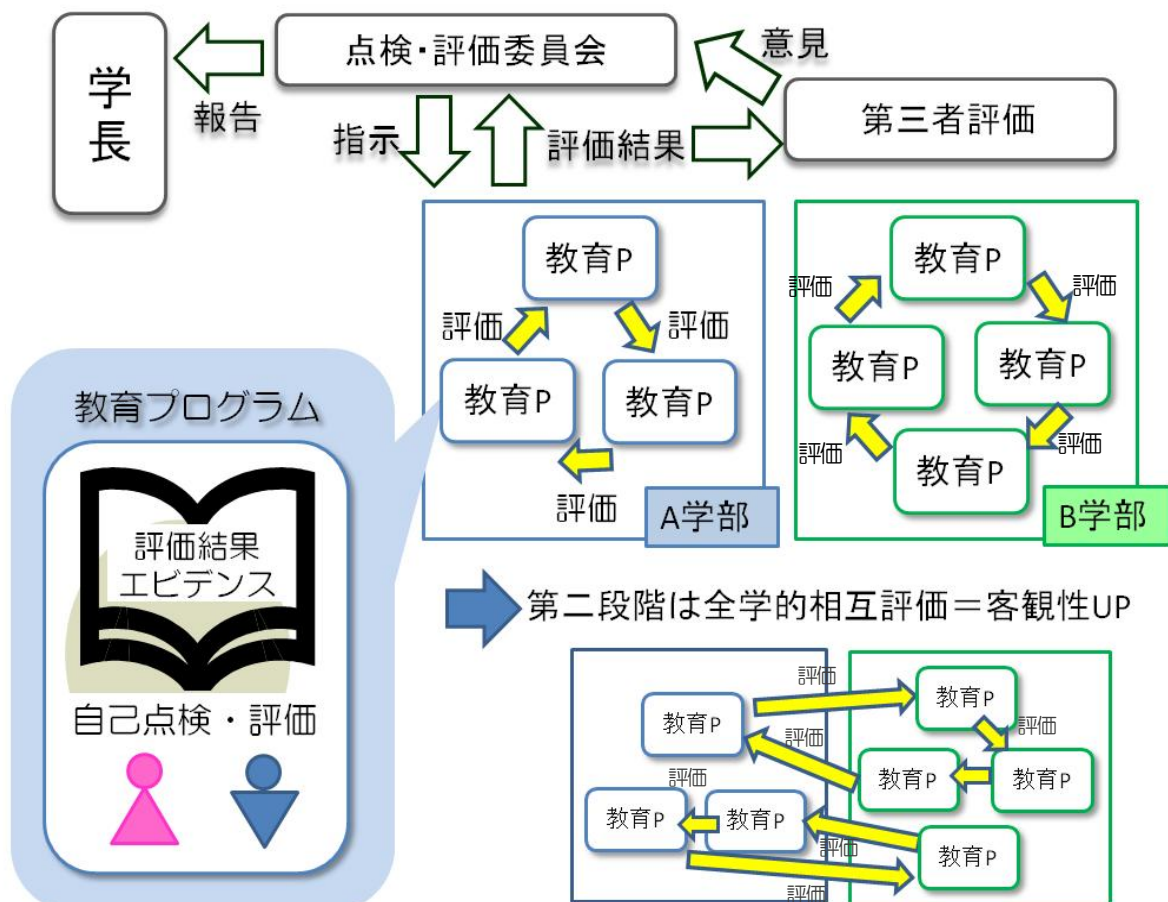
学長

報告

点検･評価委員会

意見

第三者評価

指示

評価結果

教育P

評価

評価

教育P

教育P

評価

A学部

教育P

評価

評価

教育P

教育P

評価

評価

教育P

B学部

教育プログラム

評価結果
エビデンス

自己点検・評価

第二段階は全学的相互評価＝客観性UP

評価

教育P

教育P

評価

評価

評価

教育P

教育P

教育P

教育P

評価

教育P

評価